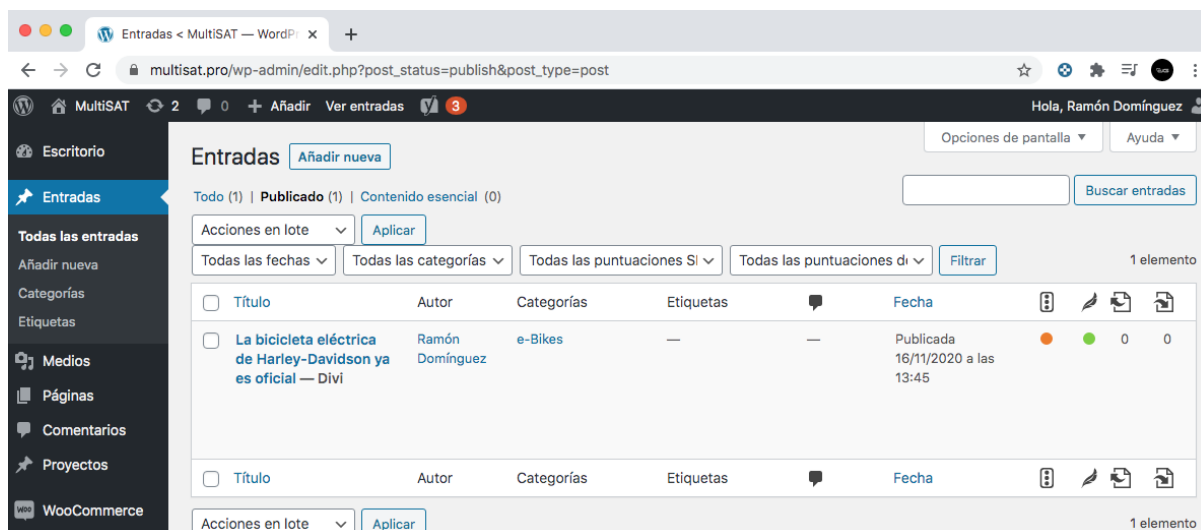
Entradas < MultiSAT — WordPr ×
+
multisat.pro/wp-admin/edit.php?post_status=publish&post_type=post

MultiSAT 2 0 + Añadir Ver entradas 3
Hola, Ramón Domínguez

Escritorio
Entradas
Todas las entradas
Añadir nueva
Categorías
Etiquetas
Medios
Páginas
Comentarios
Proyectos
WooCommerce

Opciones de pantalla ▼
Ayuda ▼

Entradas Añadir nueva

Todo (1) | Publicado (1) | Contenido esencial (0)

Buscar entradas

Acciones en lote
Aplicar

Todas las fechas
Todas las categorías
Todas las puntuaciones SI
Todas las puntuaciones d
Filtrar
1 elemento

| | Título | Autor | Categorías | Etiquetas | | Fecha | | | | |
|---|---|---|---|---|---|---|---|---|---|---|
| | La bicicleta eléctrica de Harley-Davidson ya es oficial — Divi | Ramón Domínguez | e-Bikes | — | — | Publicada 16/11/2020 a las 13:45 | | | 0 | 0 |
| | Título | Autor | Categorías | Etiquetas | | Fecha | | | | |

Acciones en lote
Aplicar
1 elemento